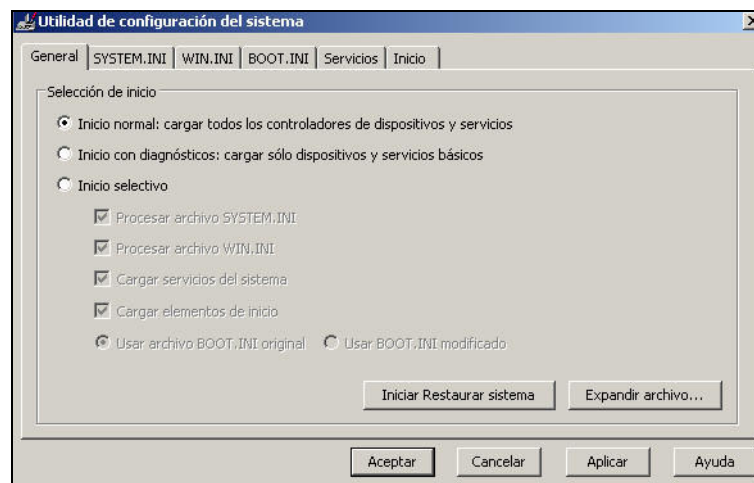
Utilidad de configuración del sistema

General | SYSTEM.INI | WIN.INI | BOOT.INI | Servicios | Inicio

Selección de inicio

Inicio normal: cargar todos los controladores de dispositivos y servicios

Inicio con diagnósticos: cargar sólo dispositivos y servicios básicos

Inicio selectivo

Procesar archivo SYSTEM.INI

Procesar archivo WIN.INI

Cargar servicios del sistema

Cargar elementos de inicio

Usar archivo BOOT.INI original

Usar BOOT.INI modificado

Iniciar Restaurar sistema

Expandir archivo...

Aceptar

Cancelar

Aplicar

Ayuda